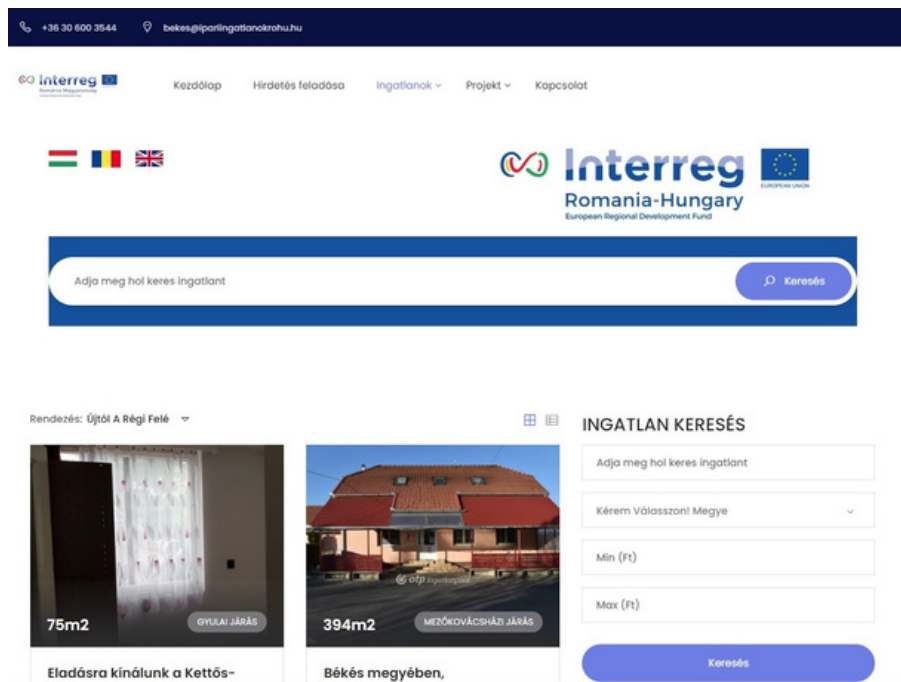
+36 30 600 3544 bekes@iparilingatlanokrohu.hu

interreg Romania-Hungary

Kezdőlap Hirdetés feladása Ingatlanok Projekt Kapcsolat

Interreg Romania-Hungary European Regional Development Fund EUROPEAN UNION

Adja meg hol keres ingatlant Keresés

Rendezés: Újtól A Régi Felé

INGATLAN KERESÉS

Adja meg hol keres ingatlant

Kérem Válasszon! Megye

Min (Ft)

Max (Ft)

Keresés

75m2 GYULAI JÁRÁS

Eladásra kínálunk a Kettős-

394m2 MEZŐKOVÁCSHÁZI JÁRÁS

otp ingatlanpont

Békés megyében,